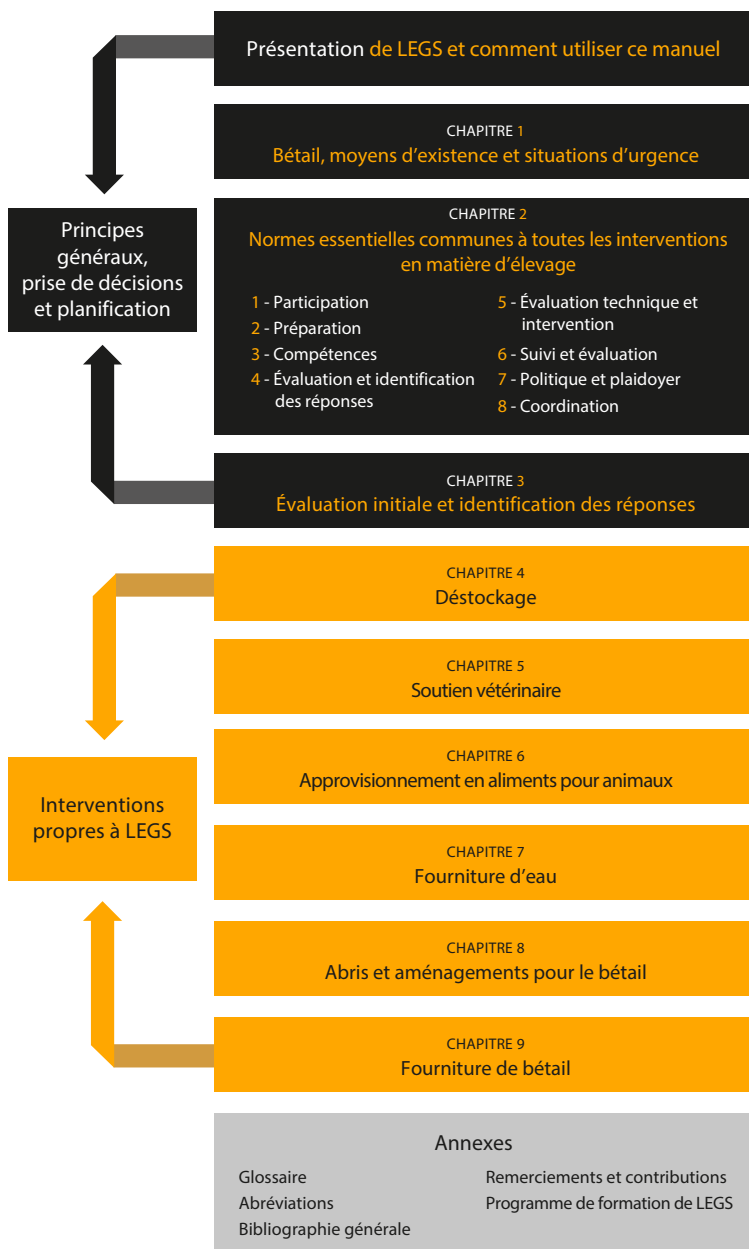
Présentation de LEGS et comment utiliser ce manuel

CHAPITRE 1
Bétail, moyens d'existence et situations d'urgence

Principes généraux, prise de décisions et planification

CHAPITRE 2
Normes essentielles communes à toutes les interventions en matière d'élevage

1 - Participation
2 - Préparation
3 - Compétences
4 - Évaluation et identification des réponses
5 - Évaluation technique et intervention
6 - Suivi et évaluation
7 - Politique et plaidoyer
8 - Coordination

CHAPITRE 3
Évaluation initiale et identification des réponses

CHAPITRE 4
Déstockage

CHAPITRE 5
Soutien vétérinaire

Interventions propres à LEGS

CHAPITRE 6
Approvisionnement en aliments pour animaux

CHAPITRE 7
Fourniture d'eau

CHAPITRE 8
Abris et aménagements pour le bétail

CHAPITRE 9
Fourniture de bétail

Annexes

Glossaire
Abréviations
Bibliographie générale
Remerciements et contributions
Programme de formation de LEGS